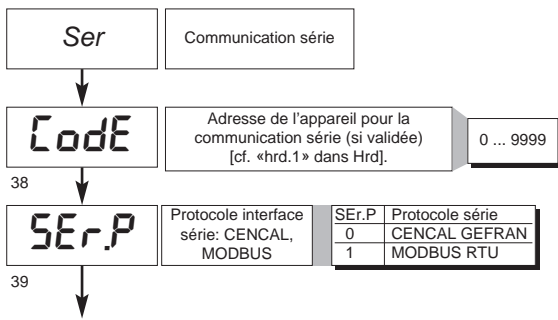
Ser

Communication série

CodE

Adresse de l'appareil pour la communication série (si validée) [cf. «hrd.1» dans Hrd].

0 ... 9999

38

SEr.P

Protocole interface série: CENCAL, MODBUS

| SEr.P | Protocole série |
|---|---|
| 0 | CENCAL GEFRAN |
| 1 | MODBUS RTU |

39